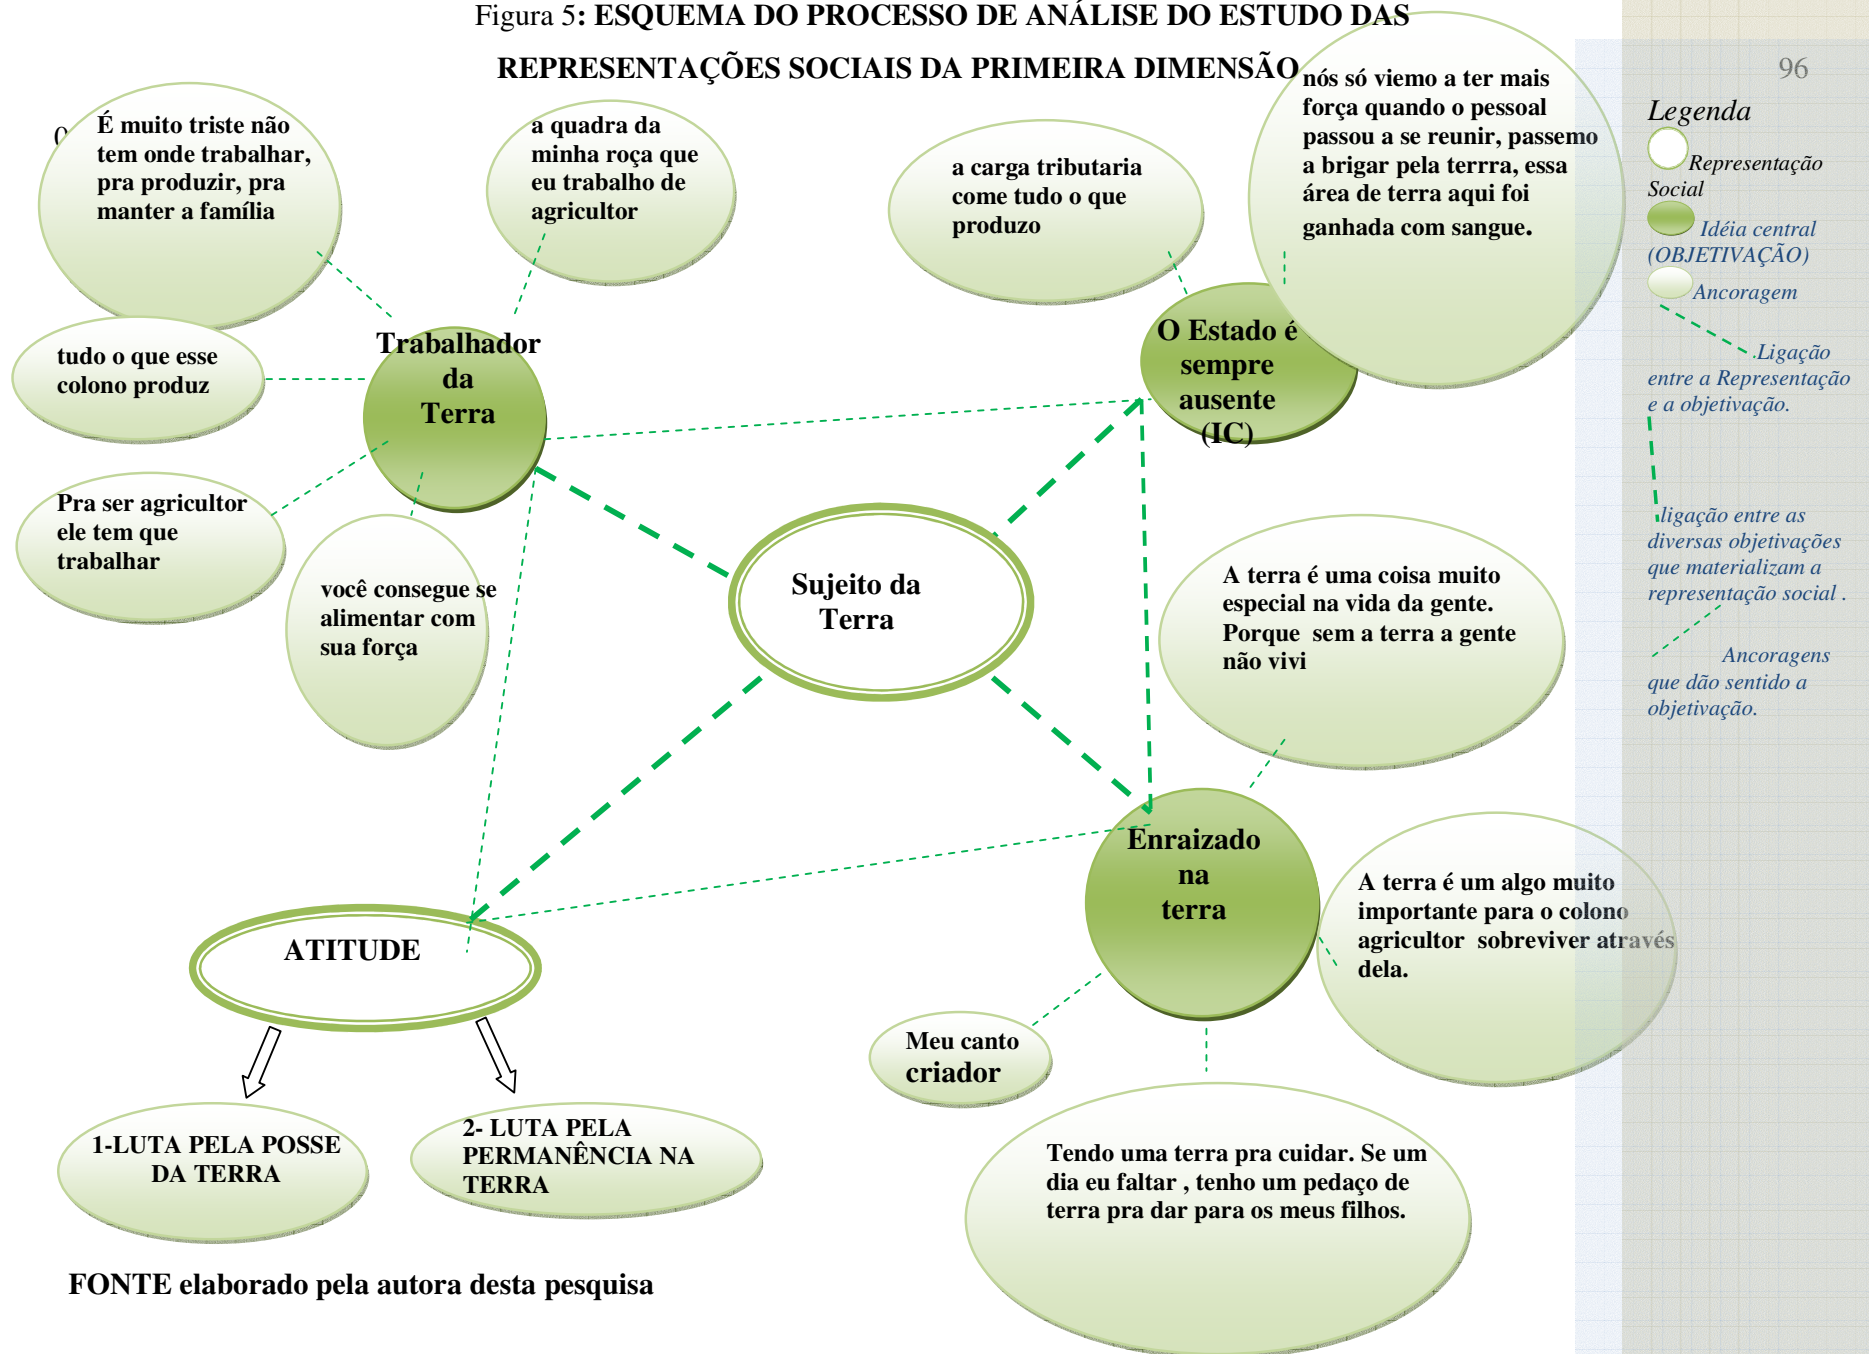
Figura 5: ESQUEMA DO PROCESSO DE ANÁLISE DO ESTUDO DAS REPRESENTAÇÕES SOCIAIS DA PRIMEIRA DIMENSÃO

96

Legenda
Representação Social
Idéia central (OBJETIVAÇÃO)
Ancoragem
Ligação entre a Representação e a objetivação.
ligação entre as diversas objetivações que materializam a representação social .
Ancoragens que dão sentido a objetivação.

0

É muito triste não tem onde trabalhar, pra produzir, pra manter a família

a quadra da minha roça que eu trabalho de agricultor

a carga tributaria come tudo o que produzo

nós só viemo a ter mais força quando o pessoal passou a se reunir, passemo a brigar pela terrra, essa área de terra aqui foi ganhada com sangue.

tudo o que esse colono produz

Trabalhador da Terra

O Estado é sempre ausente (IC)

Pra ser agricultor ele tem que trabalhar

você consegue se alimentar com sua força

Sujeito da Terra

A terra é uma coisa muito especial na vida da gente. Porque sem a terra a gente não vivi

Enraizado na terra

A terra é um algo muito importante para o colono agricultor sobreviver através dela.

ATITUDE

Meu canto criador

1-LUTA PELA POSSE DA TERRA

2- LUTA PELA PERMANÊNCIA NA TERRA

Tendo uma terra pra cuidar. Se um dia eu faltar , tenho um pedaço de terra pra dar para os meus filhos.

FONTE elaborado pela autora desta pesquisa